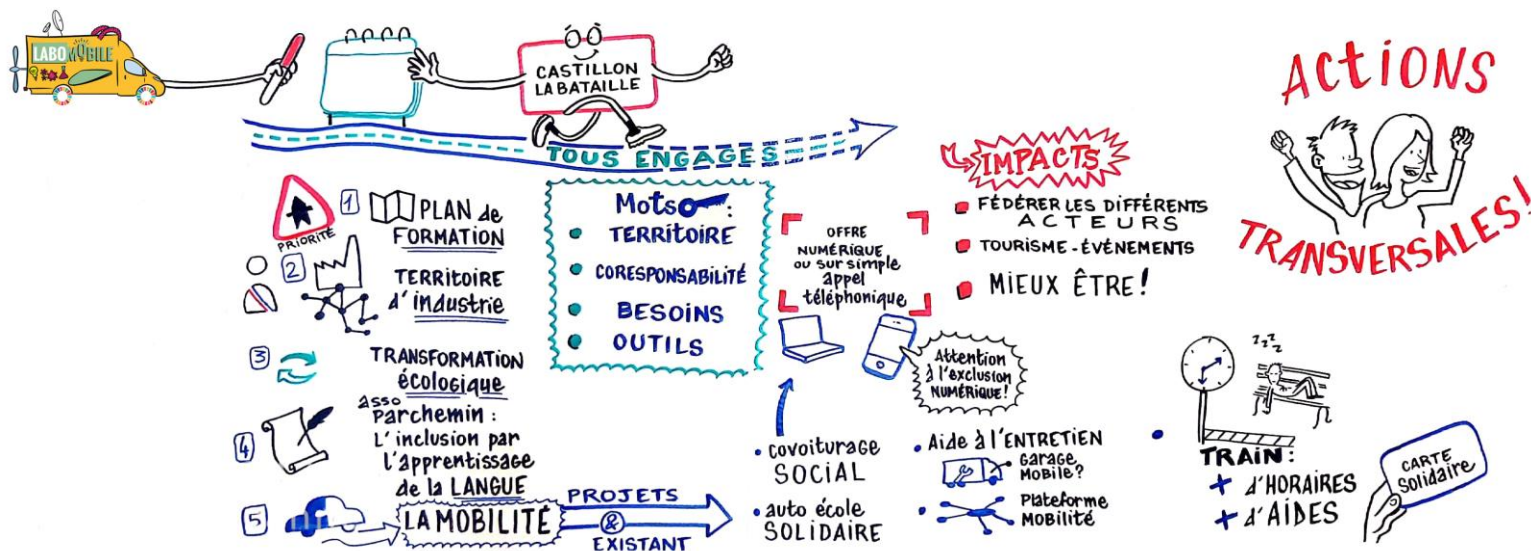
LABO MOBILE

CASTILLON LA BATAILLE

TOUS ENGAGES

ACTIONS TRANSVERSALES!

PRIORITÉ

1 PLAN de FORMATION

2 TERRITOIRE d'industrie

3 TRANSFORMATION écologique

4 asso Parchemin : L'inclusion par l'apprentissage de la LANGUE

5 LA MOBILITÉ

PROJETS & EXISTANT

Mots :
• TERRITOIRE
• CORESPONSABILITÉ
• BESOINS
• OUTILS

OFFRE NUMÉRIQUE ou sur simple appel téléphonique

Attention à l'exclusion NUMÉRIQUE!

IMPACTS
• FÉDÉRER LES DIFFÉRENTS ACTEURS
• TOURISME - ÉVÉNEMENTS
• MIEUX ÊTRE!

• Covoiturage SOCIAL
• auto école SOLIDAIRE

• Aide à l'ENTRETIEN
Garage Mobile?
Plateforme Mobilité

zzz

TRAIN :
+ d'HORAIRES
+ d'AIDES

CARTE Solidaire